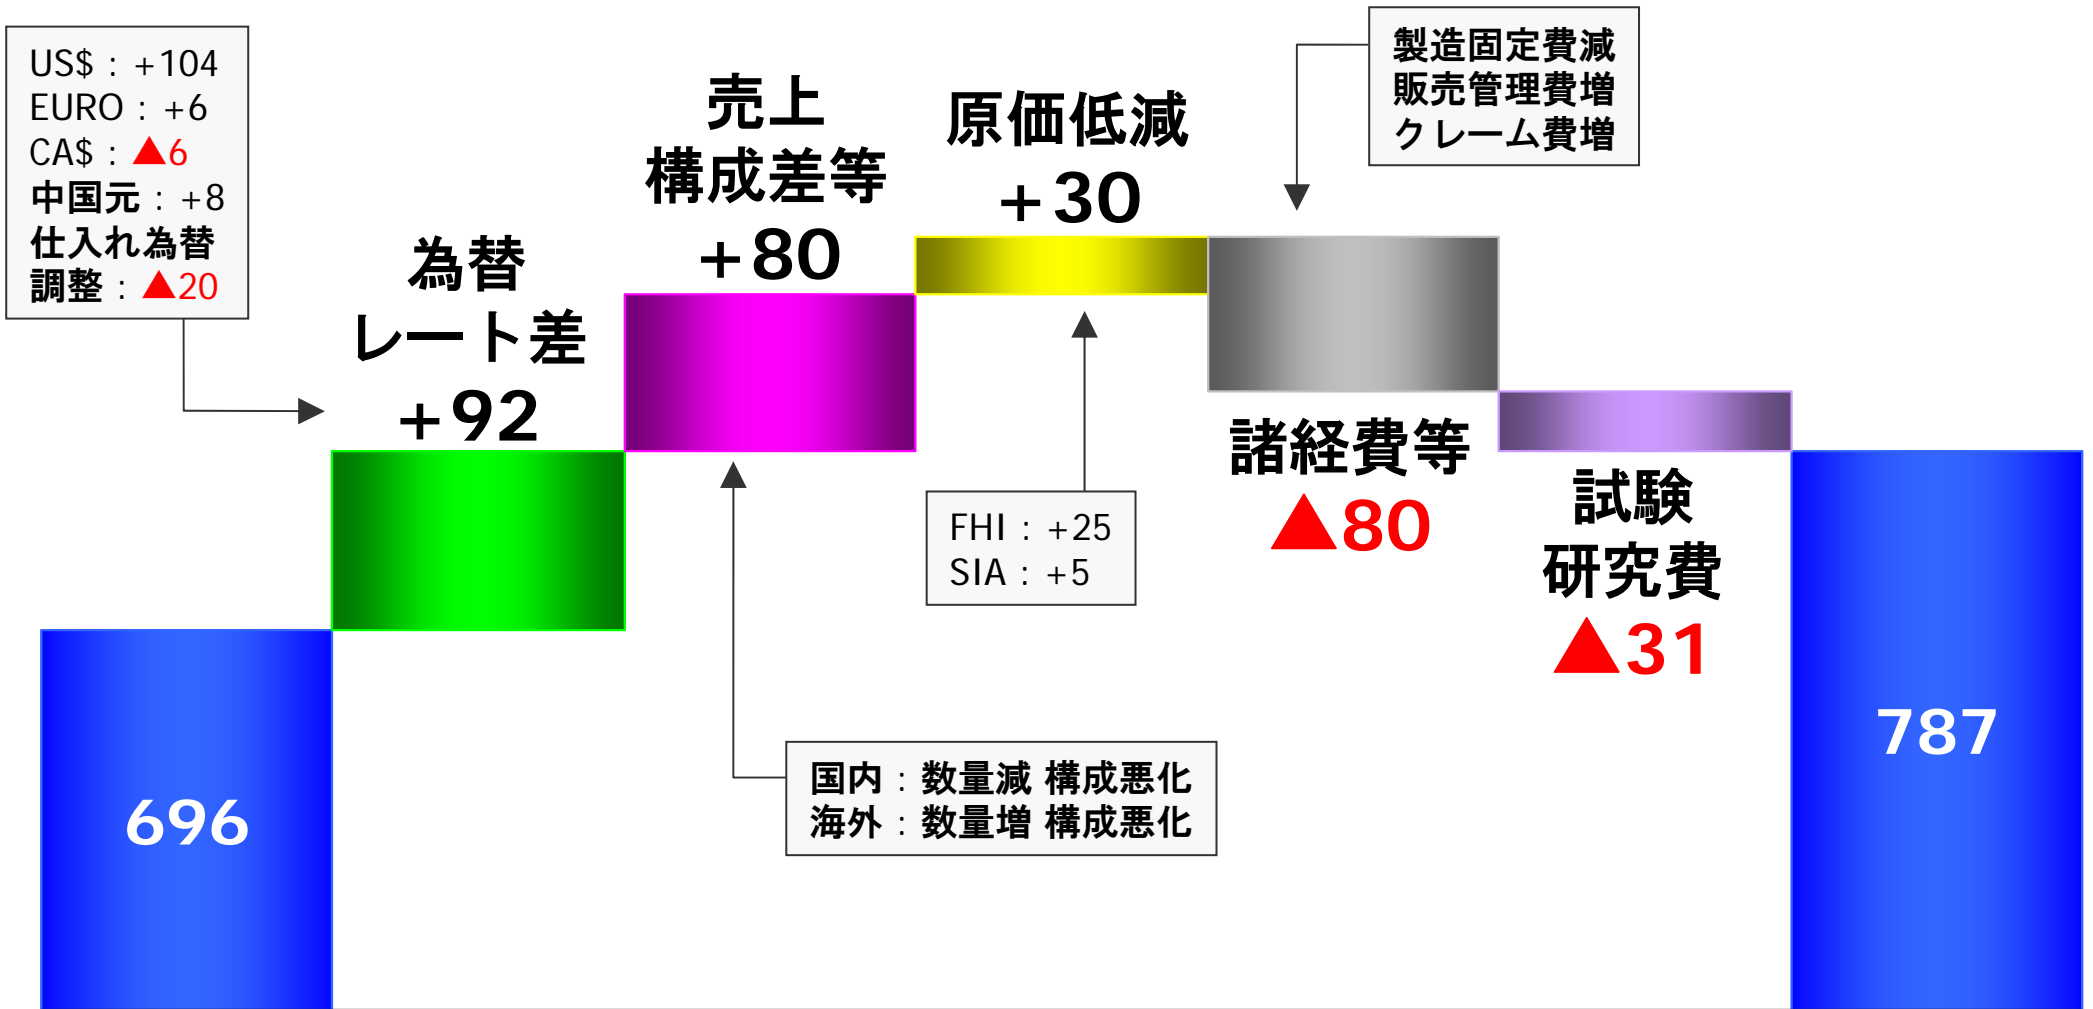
US$：+104
EURO：+6
CA$：▲6
中国元：+8
仕入れ為替
調整：▲20

売上
構成差等
+80

原価低減
+30

製造固定費減
販売管理費増
クレーム費増

為替
レート差
+92

諸経費等
▲80

FHI：+25
SIA：+5

試験
研究費
▲31

696

787

国内：数量減 構成悪化
海外：数量増 構成悪化